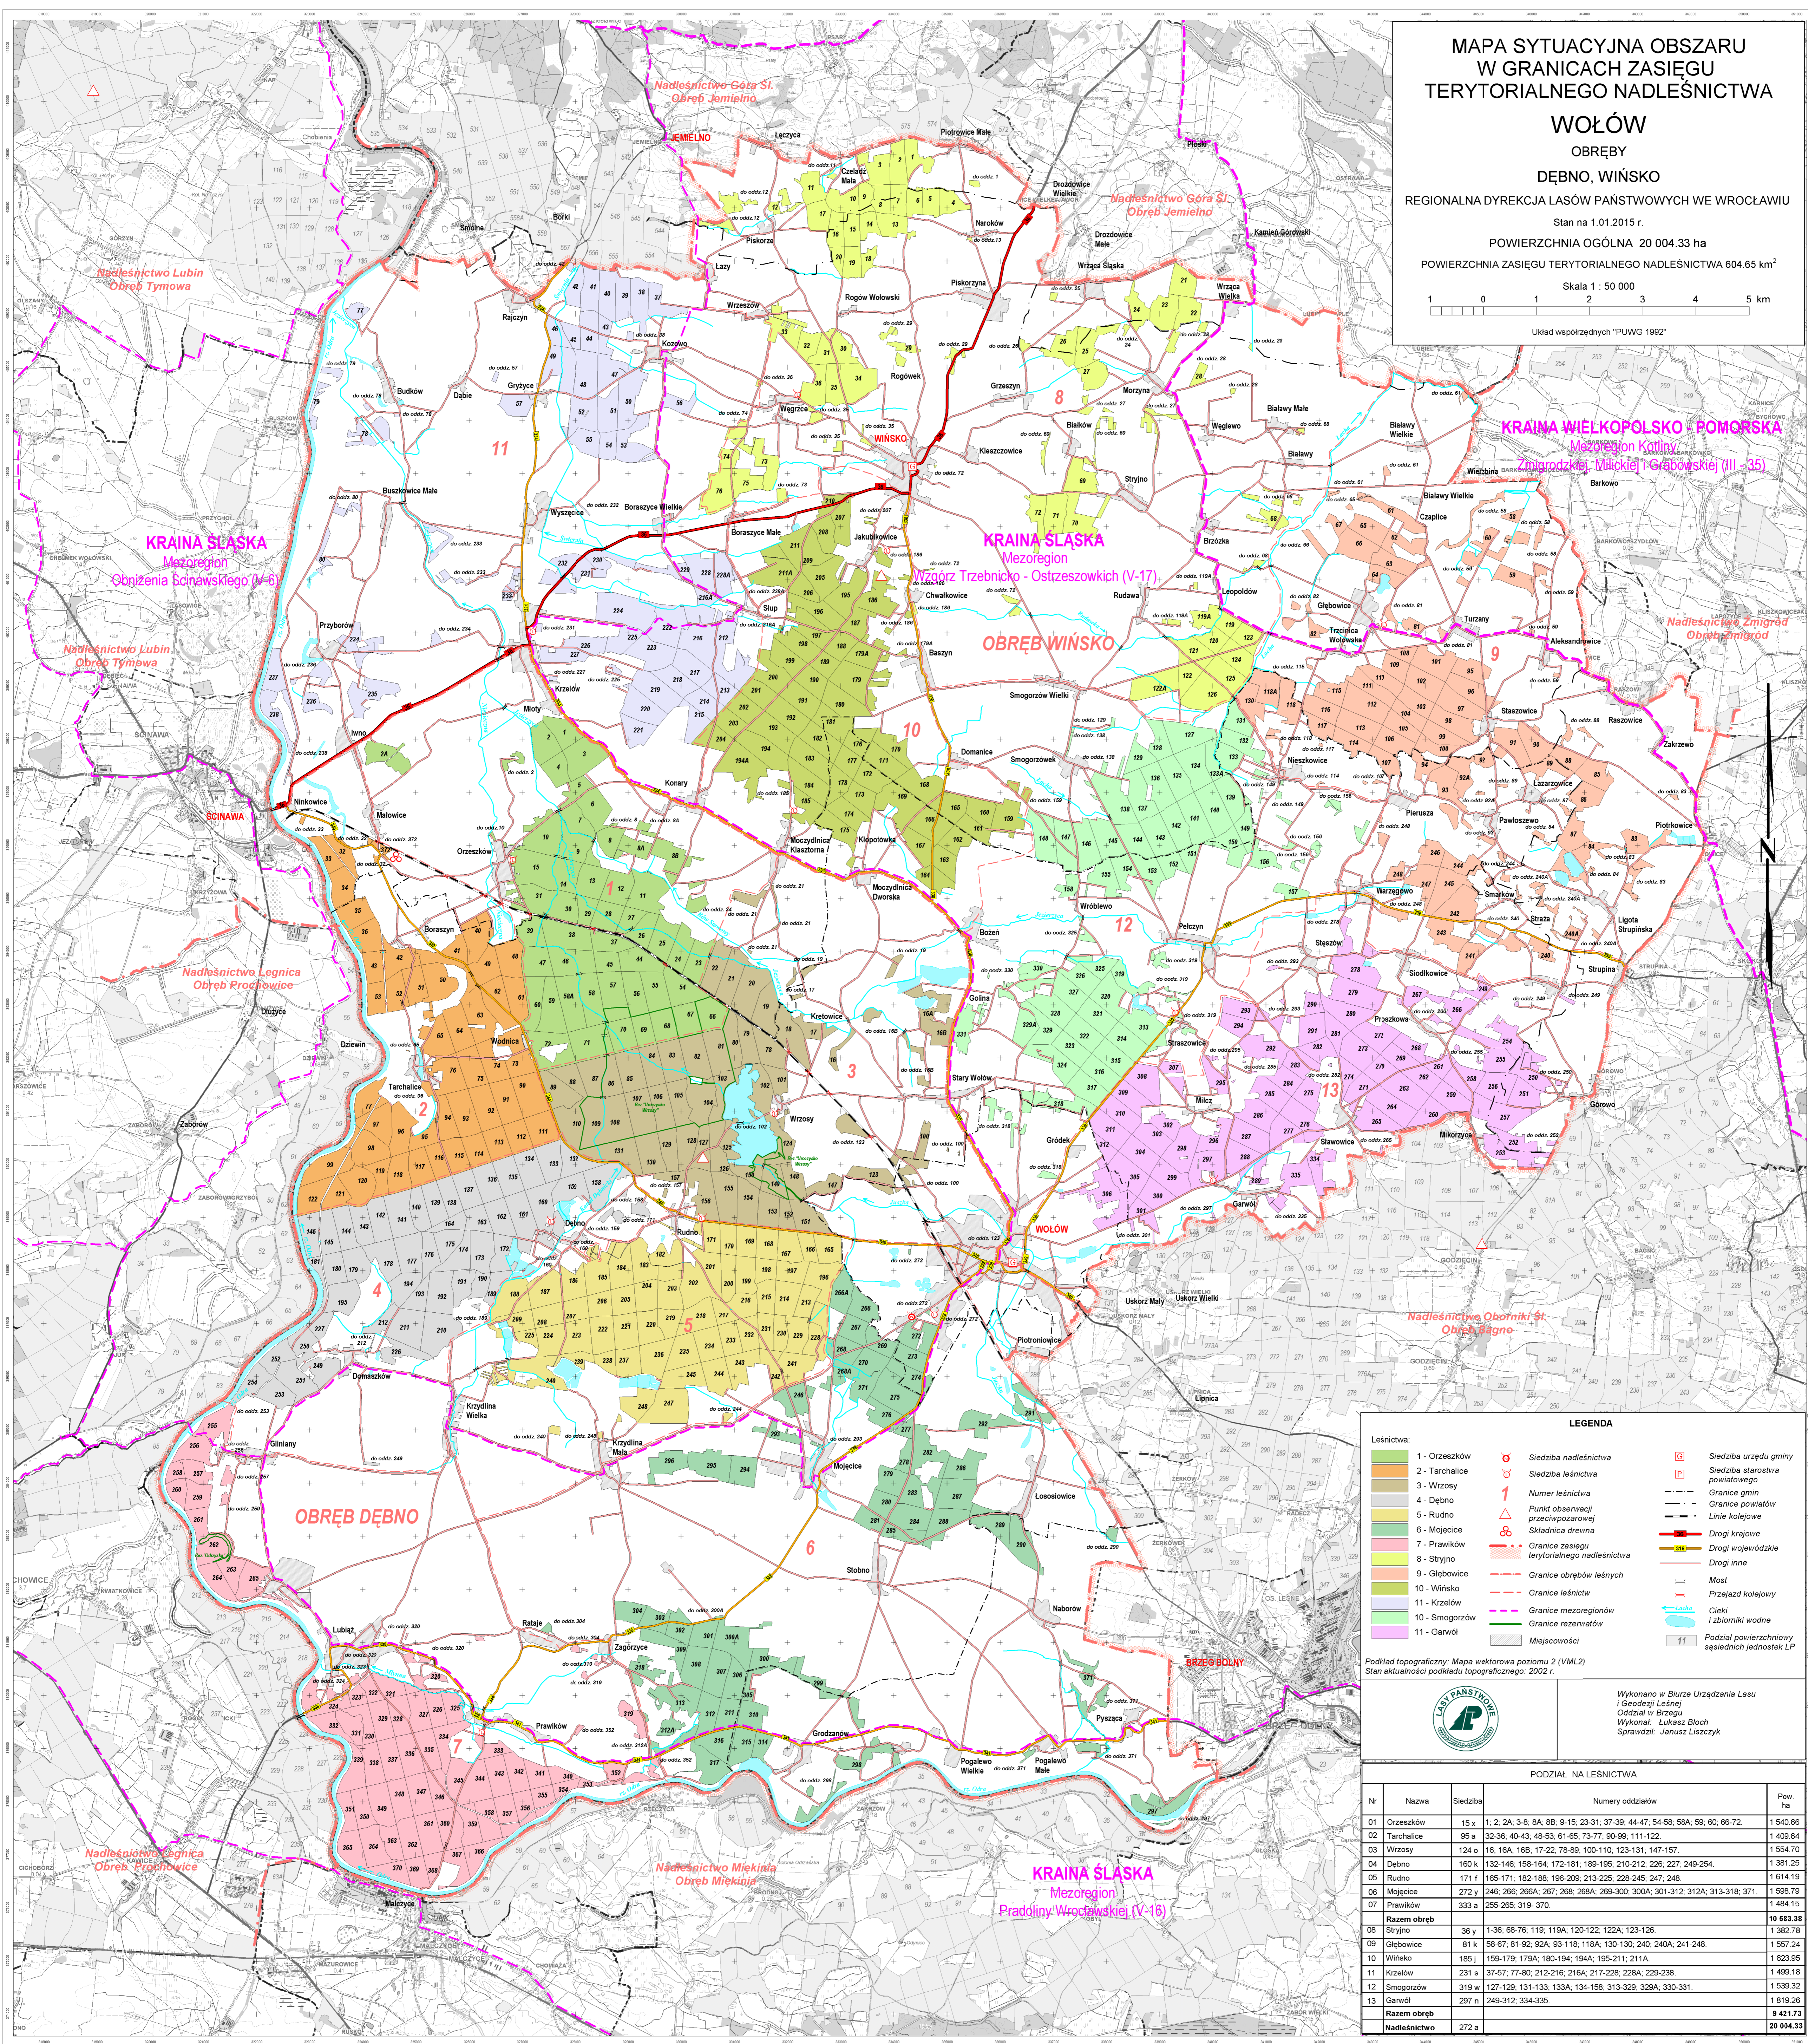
MAPA SYTUACYJNA OBSZARU W GRANICACH ZASIĘGU TERYTORIALNEGO NADLEŚNICTWA

WOŁÓW

OBRĘBY

DĘBNO, WIŃSKO

REGIONALNA DYREKCJA LASÓW PAŃSTWOWYCH WE WROCŁAWIU

Stan na 1.01.2015 r.

POWIERZCHNIA OGÓLNA 20 004.33 ha

POWIERZCHNIA ZASIĘGU TERYTORIALNEGO NADLEŚNICTWA 604.65 km$^2$

Skala 1 : 50 000

1 0 1 2 3 4 5 km

Układ współrzędnych "PUWG 1992"

Nadleśnictwo Góra Śl. Obręb Jemielno

Nadleśnictwo Góra Śl. Obręb Jemielno

Nadleśnictwo Lubin Obręb Tymowa

Nadleśnictwo Lubin Obręb Tymowa

KRAINA ŚLĄSKA Mezoregion Obniżenie Ścinawskie (V-6)

KRAINA ŚLĄSKA Mezoregion Wzgórz Trzebnicko - Ostrzeszowskich (V-17)

OBRĘB WIŃSKO

KRAINA WIELKOPOLSKO - POMORSKA Mezoregion Kotliny Żmigrodzkiej, Milickiej i Grabowskiej (III - 35)

Nadleśnictwo Żmigród Obręb Żmigród

Nadleśnictwo Legnica Obręb Prochowice

Nadleśnictwo Oborniki Śl. Obręb Sagno

OBRĘB DĘBNO

Nadleśnictwo Legnica Obręb Prochowice

Nadleśnictwo Miękinia Obręb Miękinia

KRAINA ŚLĄSKA Mezoregion Pradoliny Wrocławskiej (V-18)

WIŃSKO

WOŁÓW

ŚCINAWA

JEMIELNO

BRZEG DOLNY

LEGENDA

Leśnictwa:
1 - Orzeszków
2 - Tarchalice
3 - Wrzosy
4 - Dębno
5 - Rudno
6 - Mojęcice
7 - Prawików
8 - Stryjno
9 - Głębowice
10 - Wińsko
11 - Krzelów
12 - Smogorzów
13 - Garwół

Siedziba nadleśnictwa
Siedziba leśnictwa
Numer leśnictwa
Punkt obserwacji przeciwpożarowej
Składnica drewna
Granice zasięgu terytorialnego nadleśnictwa
Granice obrębów leśnych
Granice leśnictw
Granice mezoregionów
Granice rezerwatów
Miejscowości

Siedziba urzędu gminy
Siedziba starostwa powiatowego
Granice gmin
Granice powiatów
Linie kolejowe
Drogi krajowe
Drogi wojewódzkie
Drogi inne
Most
Przejazd kolejowy
Cieki i zbiorniki wodne
Podział powierzchniowy sąsiednich jednostek LP

Podkład topograficzny: Mapa wektorowa poziomu 2 (VML2)
Stan aktualności podkładu topograficznego: 2002 r.

Wykonano w Biurze Urządzania Lasu i Geodezji Leśnej Oddział w Brzegu
Wykonał: Łukasz Bloch
Sprawdził: Janusz Liszczyk

PODZIAŁ NA LEŚNICTWA

| Nr | Nazwa | Siedziba | Numery oddziałów | Pow. ha |
|---|---|---|---|---|
| 01 | Orzeszków | 15 x | 1; 2; 2A; 3-8; 8A; 8B; 9-15; 23-31; 37-39; 44-47; 54-58; 58A; 59; 60; 66-72. | 1 540.66 |
| 02 | Tarchalice | 95 a | 32-36; 40-43; 48-53; 61-65; 73-77; 90-99; 111-122. | 1 409.64 |
| 03 | Wrzosy | 124 o | 16; 16A; 16B; 17-22; 78-89; 100-110; 123-131; 147-157. | 1 554.70 |
| 04 | Dębno | 160 x | 132-146; 158-164; 172-181; 189-195; 210-212; 226; 227; 249-254. | 1 381.25 |
| 05 | Rudno | 171 f | 165-171; 182-188; 196-209; 213-225; 228-245; 247; 248. | 1 614.19 |
| 06 | Mojęcice | 272 y | 246; 266; 266A; 267; 268; 268A; 269-300; 300A; 301-312; 312A; 313-318; 371. | 1 598.79 |
| 07 | Prawików | 333 a | 255-265; 319- 370. | 1 484.15 |
| | Razem obręb | | | 10 583.38 |
| 08 | Stryjno | 36 y | 1-36; 68-76; 119; 119A; 120-122; 122A; 123-126. | 1 382.78 |
| 09 | Głębowice | 81 k | 58-67; 81-92; 92A; 93-118; 118A; 130-139; 240; 240A; 241-248. | 1 557.24 |
| 10 | Wińsko | 185 j | 159-179; 179A; 180-194; 194A; 195-211; 211A. | 1 623.95 |
| 11 | Krzelów | 231 s | 37-57; 77-80; 212-216; 216A; 217-228; 228A; 229-238. | 1 499.18 |
| 12 | Smogorzów | 319 w | 127-129; 131-133; 133A; 134-158; 313-329; 329A; 330-331. | 1 539.32 |
| 13 | Garwół | 297 n | 249-312; 334-335. | 1 819.26 |
| | Razem obręb | | | 9 421.73 |
| | Nadleśnictwo | 272 a | | 20 004.33 |